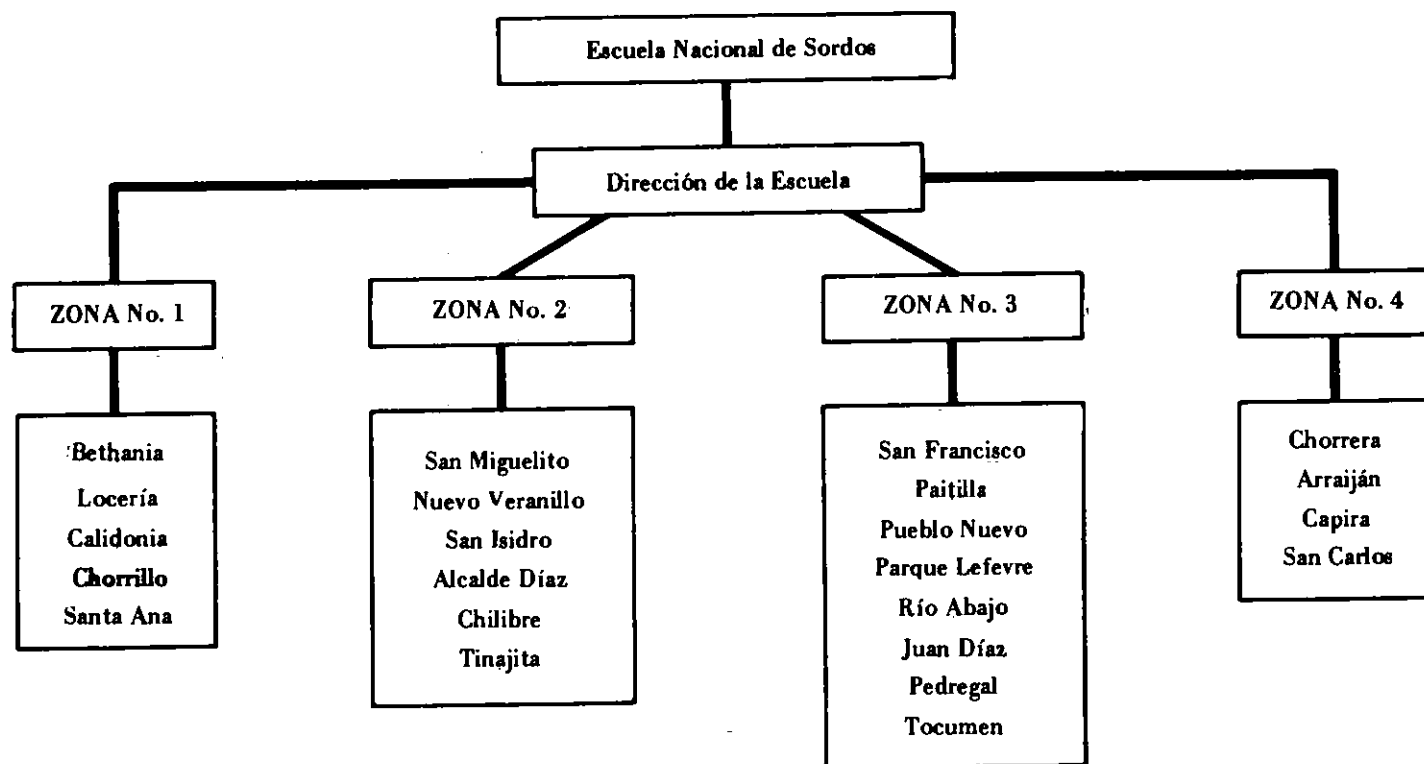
Escuela Nacional de Sordos

Dirección de la Escuela

ZONA No. 1

Bethania
Locería
Calidonia
Chorrillo
Santa Ana

ZONA No. 2

San Miguelito
Nuevo Veranillo
San Isidro
Alcalde Díaz
Chilibre
Tinajita

ZONA No. 3

San Francisco
Paitilla
Pueblo Nuevo
Parque Lefevre
Río Abajo
Juan Díaz
Pedregal
Tocumen

ZONA No. 4

Chorrera
Arraiján
Capira
San Carlos